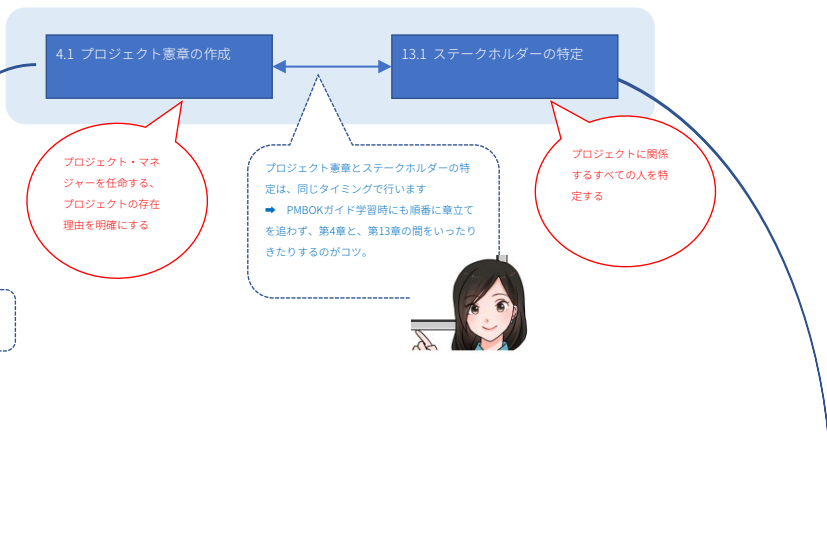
4.1 プロジェクト憲章の作成

13.1 ステークホルダーの特定

プロジェクト・マネジャーを任命する、プロジェクトの存在理由を明確にする

プロジェクト憲章とステークホルダーの特定は、同じタイミングで行います
➡ PMBOKガイド学習時にも順番に章立てを追わず、第4章と、第13章の間をいったりきたりするのがコツ。

プロジェクトに関係するすべての人を特定する